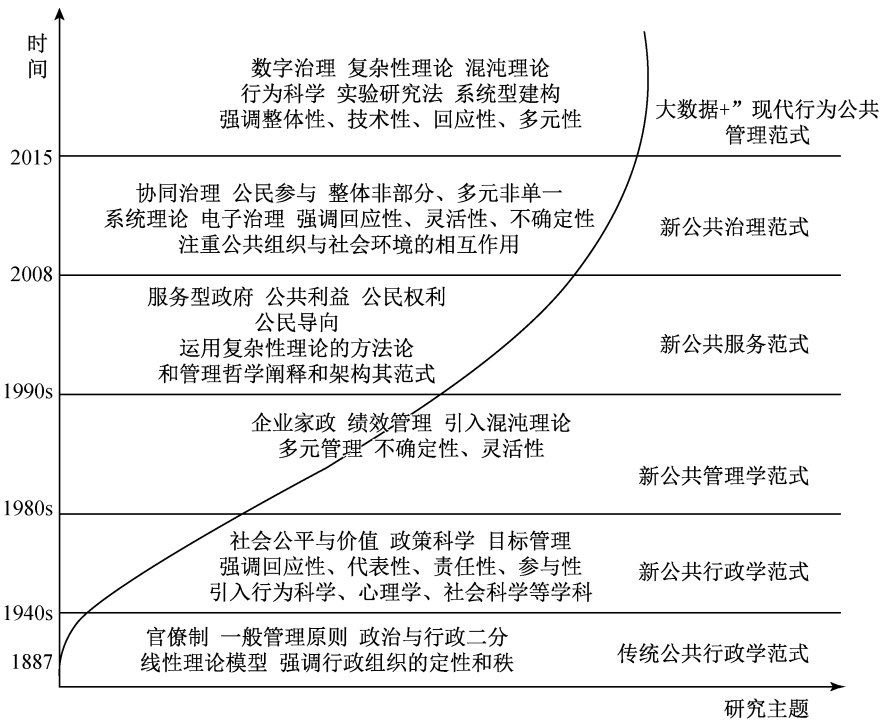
时间

数字治理 复杂性理论 混沌理论
行为科学 实验研究法 系统型建构
强调整体性、技术性、回应性、多元性

大数据+”现代行为公共管理范式

2015

协同治理 公民参与 整体非部分、多元非单一
系统理论 电子治理 强调回应性、灵活性、不确定性
注重公共组织与社会环境的相互作用

新公共治理范式

2008

服务型政府 公共利益 公民权利
公民导向
运用复杂性理论的方法论
和管理哲学阐释和架构其范式

新公共服务范式

1990s

企业家政 绩效管理 引入混沌理论
多元管理 不确定性、灵活性

新公共管理学范式

1980s

社会公平与价值 政策科学 目标管理
强调回应性、代表性、责任性、参与性
引入行为科学、心理学、社会科学等学科

新公共行政学范式

1940s

官僚制 一般管理原则 政治与行政二分
线性理论模型 强调行政组织的定性和秩

传统公共行政学范式

1887

研究主题